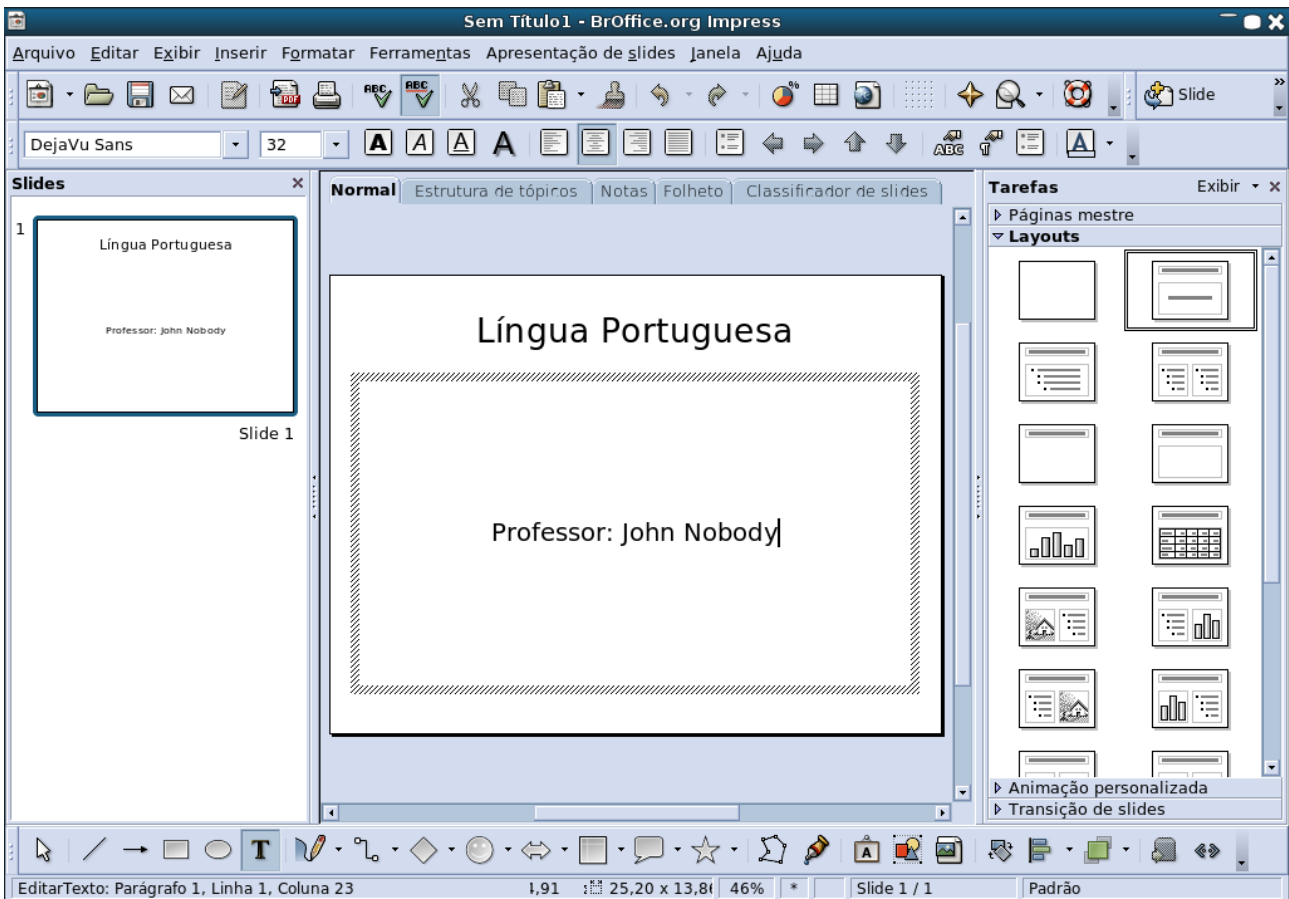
Sem Título1 - BrOffice.org Impress

Arquivo Editar Exibir Inserir Formatar Ferramentas Apresentação de slides Janela Ajuda

Slide

DejaVu Sans 32

Slides

1

Língua Portuguesa

Professor: John Nobody

Slide 1

Normal Estrutura de tópicos Notas Folheto Classificador de slides

Língua Portuguesa

Professor: John Nobody

Tarefas Exibir

Páginas mestre

Layouts

Animação personalizada

Transição de slides

EditarTexto: Parágrafo 1, Linha 1, Coluna 23 1,91 25,20 x 13,8 46% * Slide 1 / 1 Padrão